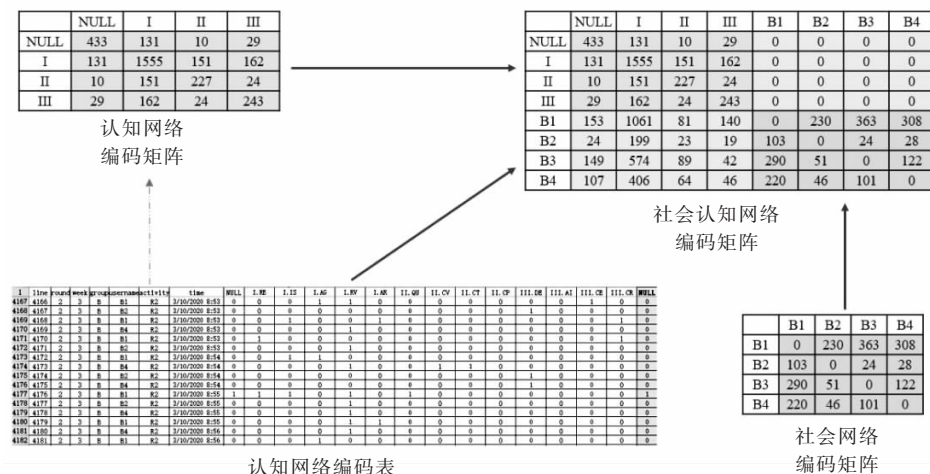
|  | NULL | I | II | III |
|---|---|---|---|---|
| NULL | 433 | 131 | 10 | 29 |
| I | 131 | 1555 | 151 | 162 |
| II | 10 | 151 | 227 | 24 |
| III | 29 | 162 | 24 | 243 |

认知网络编码矩阵

|  | NULL | I | II | III | B1 | B2 | B3 | B4 |
|---|---|---|---|---|---|---|---|---|
| NULL | 433 | 131 | 10 | 29 | 0 | 0 | 0 | 0 |
| I | 131 | 1555 | 151 | 162 | 0 | 0 | 0 | 0 |
| II | 10 | 151 | 227 | 24 | 0 | 0 | 0 | 0 |
| III | 29 | 162 | 24 | 243 | 0 | 0 | 0 | 0 |
| B1 | 153 | 1061 | 81 | 140 | 0 | 230 | 363 | 308 |
| B2 | 24 | 199 | 23 | 19 | 103 | 0 | 24 | 28 |
| B3 | 149 | 574 | 89 | 42 | 290 | 51 | 0 | 122 |
| B4 | 107 | 406 | 64 | 46 | 220 | 46 | 101 | 0 |

社会认知网络编码矩阵

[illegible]

认知网络编码表

|  | B1 | B2 | B3 | B4 |
|---|---|---|---|---|
| B1 | 0 | 230 | 363 | 308 |
| B2 | 103 | 0 | 24 | 28 |
| B3 | 290 | 51 | 0 | 122 |
| B4 | 220 | 46 | 101 | 0 |

社会网络编码矩阵